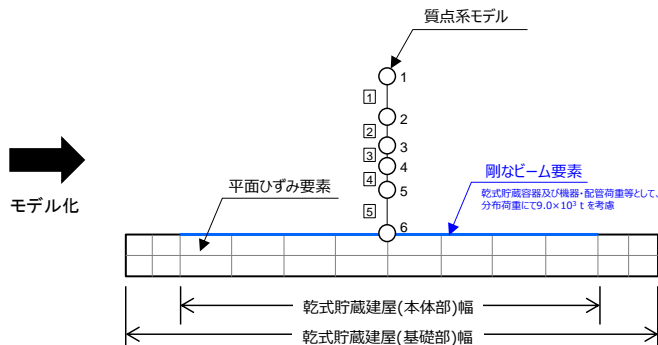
質点系モデル

1
2
3
4
5
6

1
2
3
4
5

モデル化

平面ひずみ要素

剛なビーム要素

乾式貯蔵容器及び機器・配管荷重等として、分布荷重にて$9.0\times10^3$ t を考慮

乾式貯蔵建屋(本体部)幅

乾式貯蔵建屋(基礎部)幅